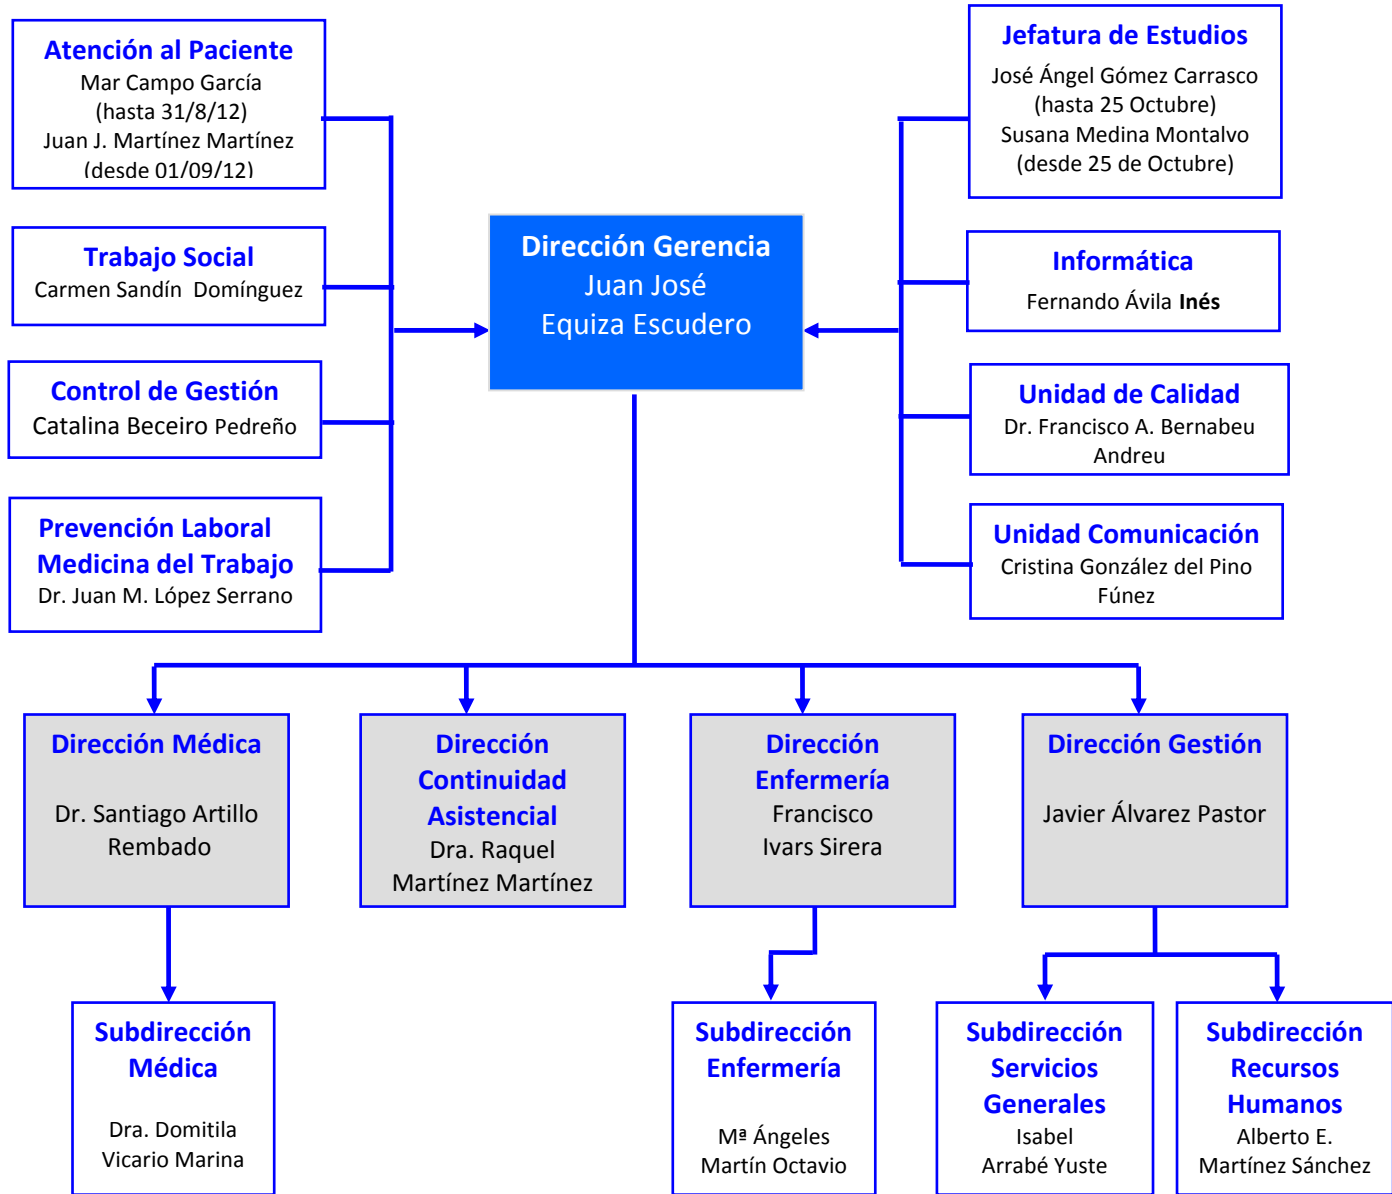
Atención al Paciente
Mar Campo García
(hasta 31/8/12)
Juan J. Martínez Martínez
(desde 01/09/12)

Trabajo Social
Carmen Sandín Domínguez

Control de Gestión
Catalina Beceiro Pedreño

Prevención Laboral
Medicina del Trabajo
Dr. Juan M. López Serrano

Dirección Gerencia
Juan José
Equiza Escudero

Jefatura de Estudios
José Ángel Gómez Carrasco
(hasta 25 Octubre)
Susana Medina Montalvo
(desde 25 de Octubre)

Informática
Fernando Ávila Inés

Unidad de Calidad
Dr. Francisco A. Bernabeu Andreu

Unidad Comunicación
Cristina González del Pino Fúnez

Dirección Médica
Dr. Santiago Artillo Rembado

Dirección Continuidad Asistencial
Dra. Raquel Martínez Martínez

Dirección Enfermería
Francisco Ivars Sirera

Dirección Gestión
Javier Álvarez Pastor

Subdirección Médica
Dra. Domitila Vicario Marina

Subdirección Enfermería
Mª Ángeles Martín Octavio

Subdirección Servicios Generales
Isabel Arrabé Yuste

Subdirección Recursos Humanos
Alberto E. Martínez Sánchez